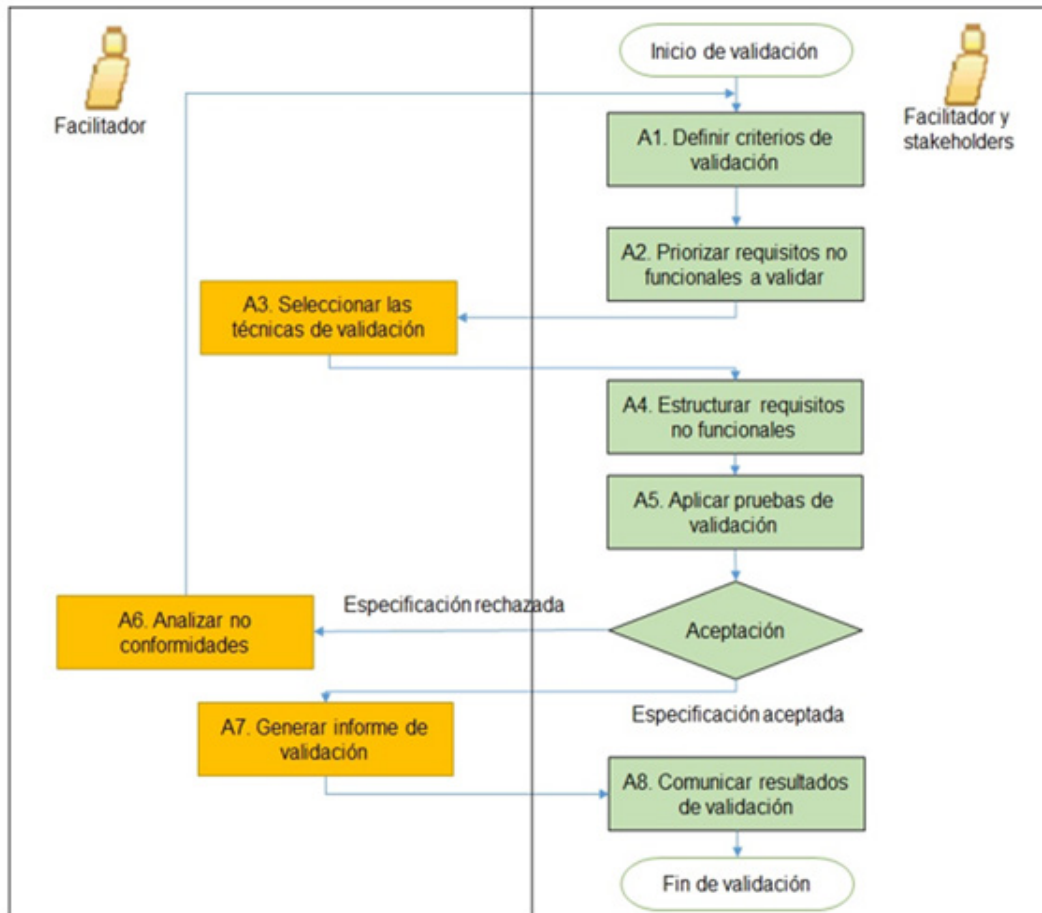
Facilitador

Inicio de validación

Facilitador y stakeholders

A1. Definir criterios de validación

A2. Priorizar requisitos no funcionales a validar

A3. Seleccionar las técnicas de validación

A4. Estructurar requisitos no funcionales

A5. Aplicar pruebas de validación

Especificación rechazada

A6. Analizar no conformidades

Aceptación

Especificación aceptada

A7. Generar informe de validación

A8. Comunicar resultados de validación

Fin de validación